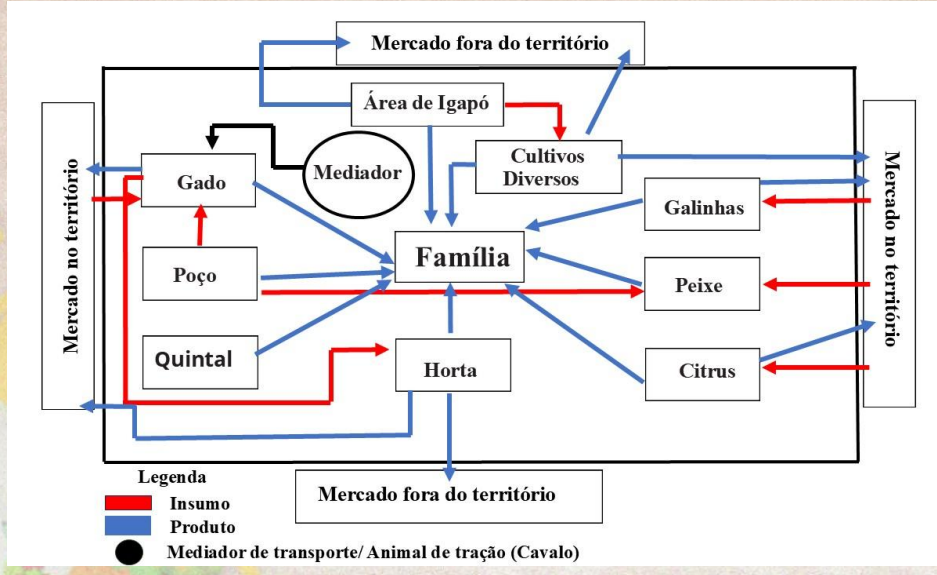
Mercado fora do território

Área de Igapó

Mercado no território

Gado

Mediador

Cultivos Diversos

Mercado no território

Galinhas

Família

Poço

Peixe

Quintal

Horta

Citrus

Mercado fora do território

Legenda
Insumo
Produto
Mediador de transporte/ Animal de tração (Cavalo)